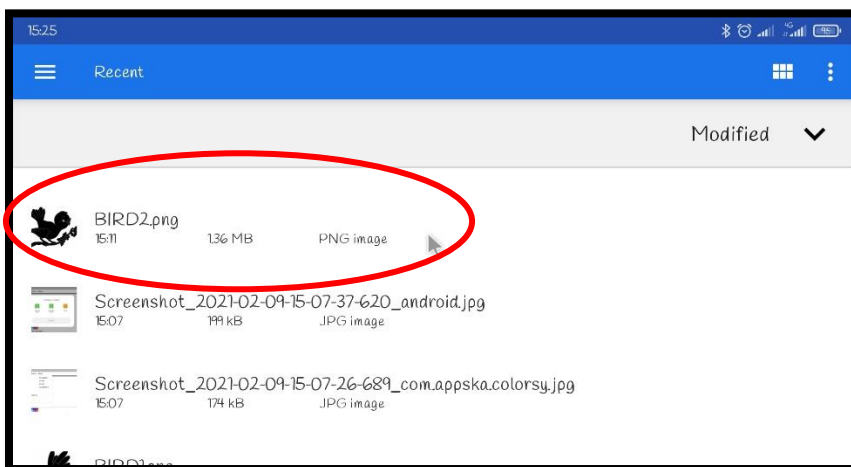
15:25

4G

Recent

Modified

BIRD2.png
15:11 1.36 MB PNG image

Screenshot_2021-02-09-15-07-37-620_android.jpg
15:07 199 kB JPG image

Screenshot_2021-02-09-15-07-26-689_com.appska.colorsy.jpg
15:07 174 kB JPG image

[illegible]